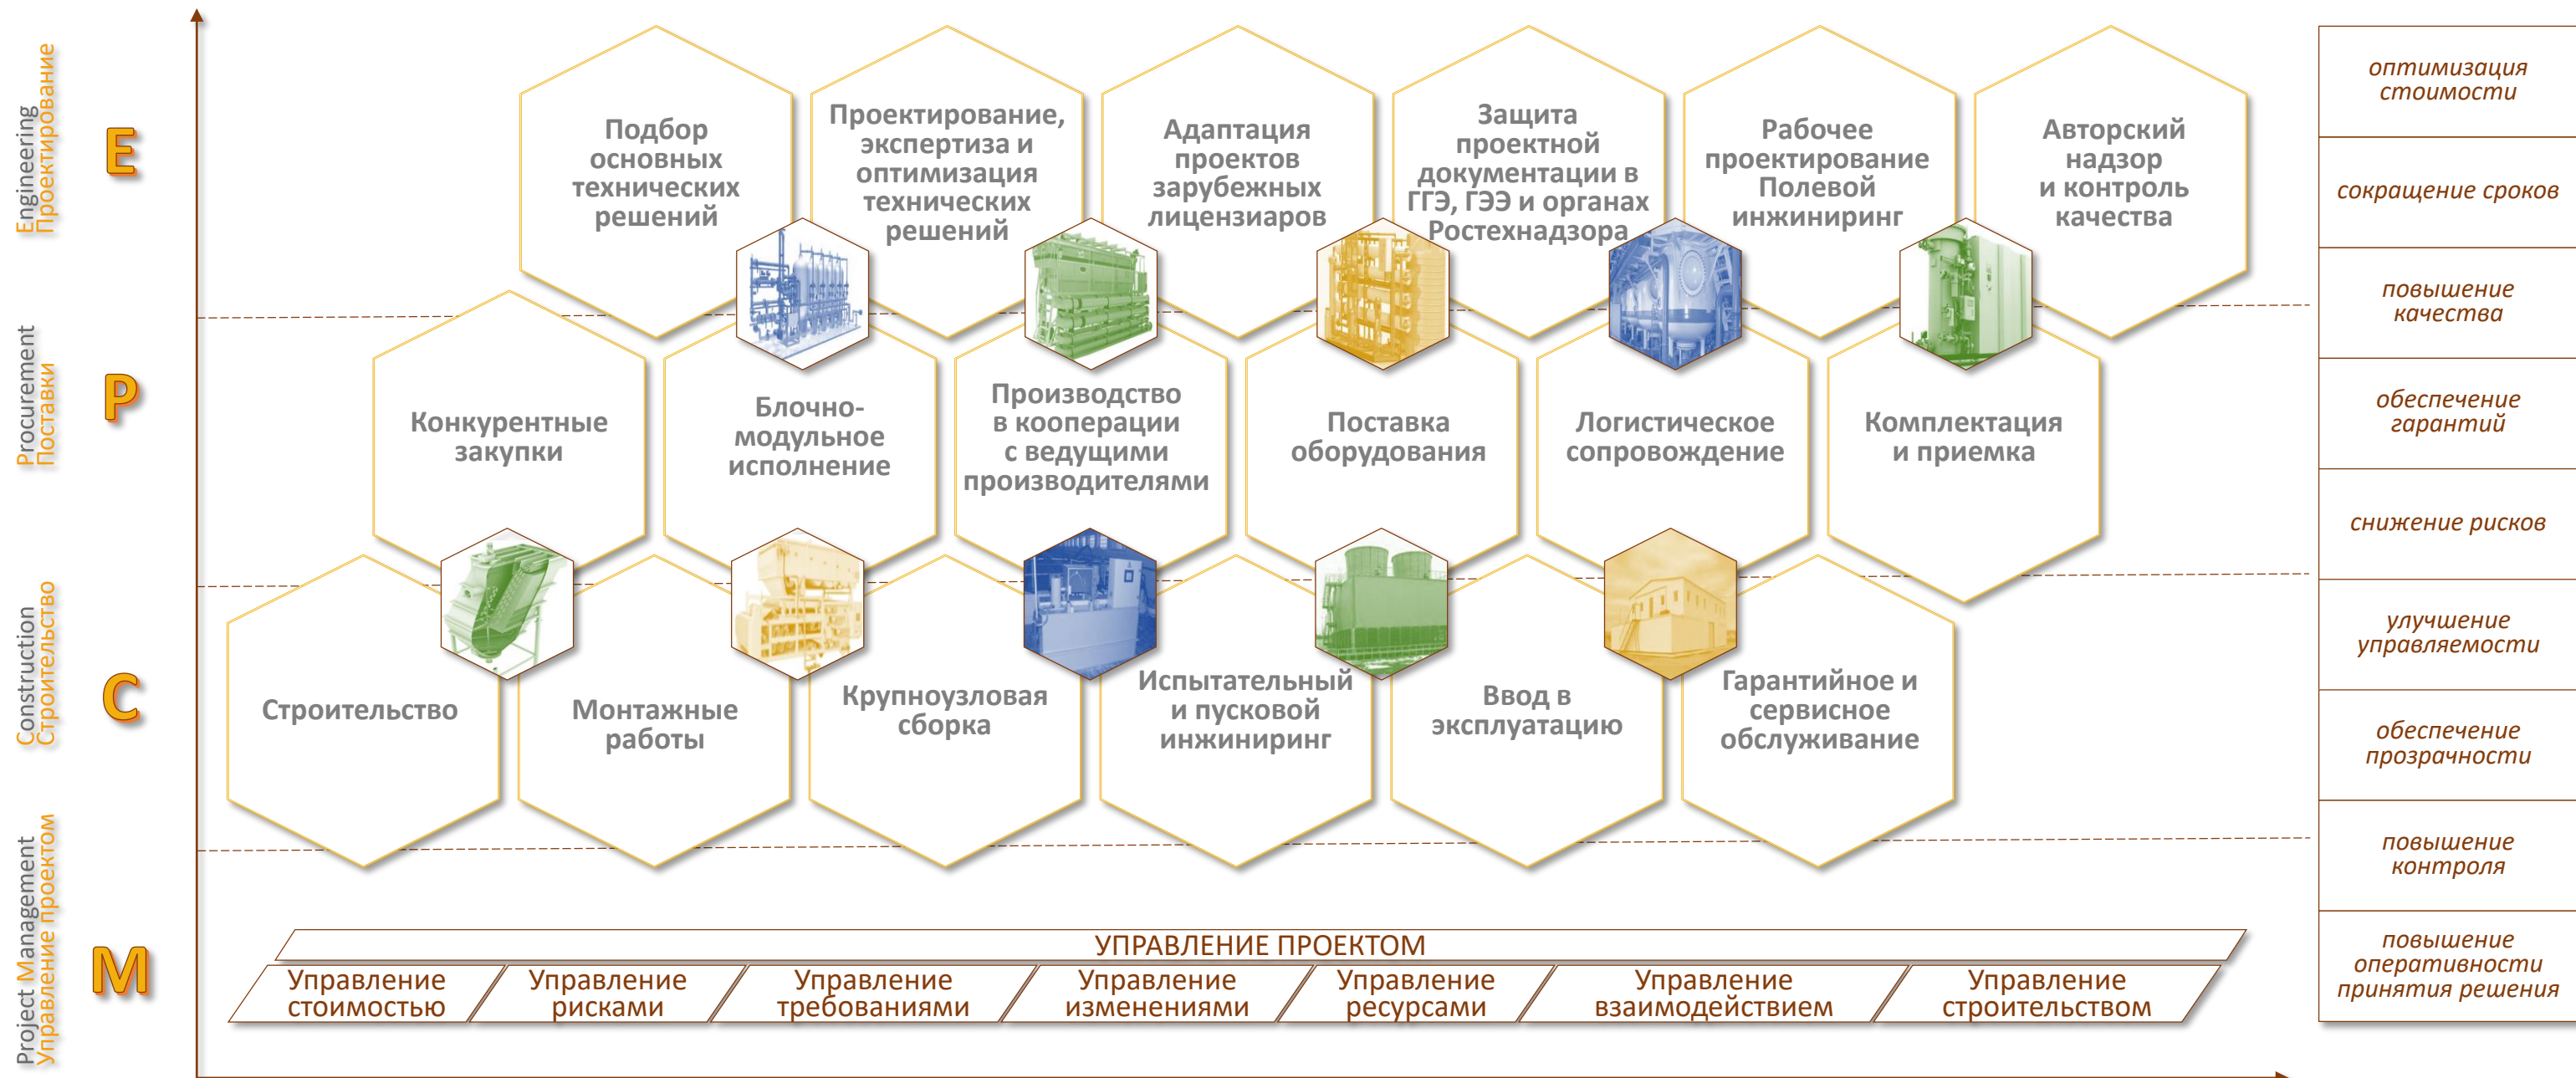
Engineering
Проектирование
E

Procurement
Поставки
P

Construction
Строительство
C

Project Management
Управление проектом
M

Подбор основных технических решений

Проектирование, экспертиза и оптимизация технических решений

Адаптация проектов зарубежных лицензиаров

Защита проектной документации в ГГЭ, ГЭЭ и органах Ростехнадзора

Рабочее проектирование Полевой инжиниринг

Авторский надзор и контроль качества

Конкурентные закупки

Блочно-модульное исполнение

Производство в кооперации с ведущими производителями

Поставка оборудования

Логистическое сопровождение

Комплектация и приемка

Строительство

Монтажные работы

Крупноузловая сборка

Испытательный и пусковой инжиниринг

Ввод в эксплуатацию

Гарантийное и сервисное обслуживание

УПРАВЛЕНИЕ ПРОЕКТОМ

Управление стоимостью

Управление рисками

Управление требованиями

Управление изменениями

Управление ресурсами

Управление взаимодействием

Управление строительством

оптимизация стоимости

сокращение сроков

повышение качества

обеспечение гарантий

снижение рисков

улучшение управляемости

обеспечение прозрачности

повышение контроля

повышение оперативности принятия решения